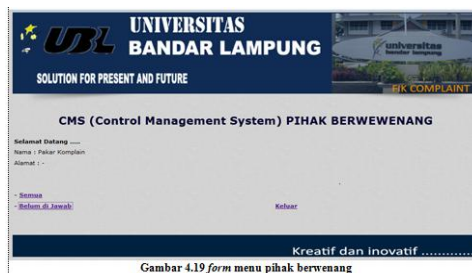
UBL UNIVERSITAS BANDAR LAMPUNG
SOLUTION FOR PRESENT AND FUTURE
universitas bandar lampung
FIK COMPLAINT

CMS (Control Management System) PIHAK BERWEWENANG

Selamat Datang .....
Nama : Pakar Komplain
Alamat : -

- Semua
- Belum di Jawab
Keluar

Kreatif dan inovatif ...........

Gambar 4.19 *form* menu pihak berwenang